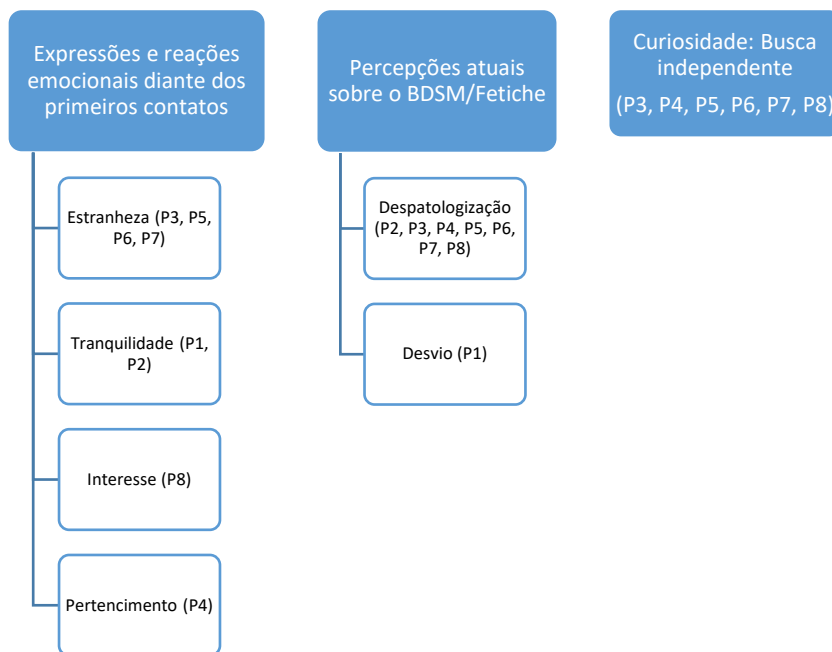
Expressões e reações emocionais diante dos primeiros contatos

Estranheza (P3, P5, P6, P7)

Tranquilidade (P1, P2)

Interesse (P8)

Pertencimento (P4)

Percepções atuais sobre o BDSM/Fetiche

Despatologização (P2, P3, P4, P5, P6, P7, P8)

Desvio (P1)

Curiosidade: Busca independente
(P3, P4, P5, P6, P7, P8)